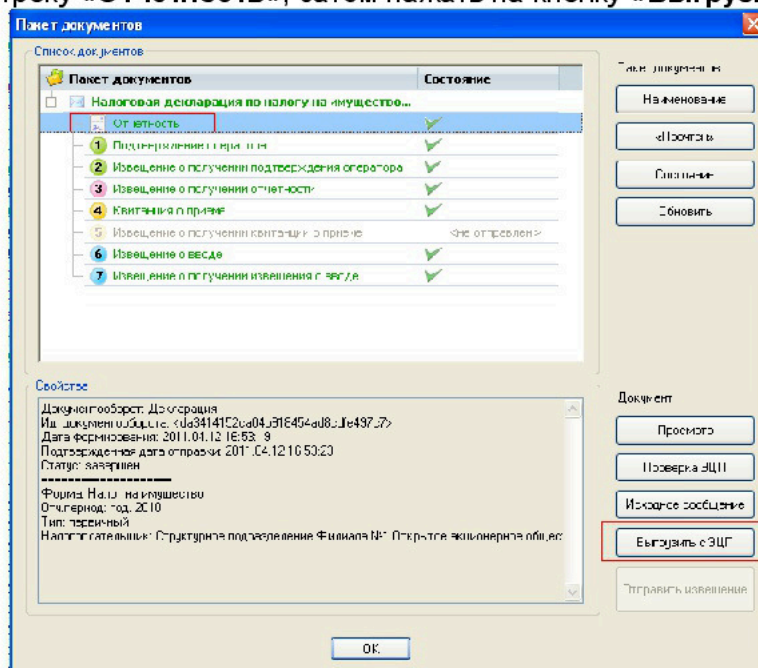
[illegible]троку «Отчетность», затем нажать на кнопку «Выгруз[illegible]

Пакет документов

Список документов

Пакет документов | Состояние

Налоговая декларация по налогу на имущество...

Отчетность

1 Подтверждение оператора

2 Извещение о получении подтверждения оператора

3 Извещение о получении отчетности

4 Квитанция о приеме

5 Извещение о получении квитанции о приеме <не отправлен>

6 Извещение о вводе

7 Извещение о получении извещения о вводе

Пакет документов

Наименование

Прочитать

Состояние

Обновить

Свойства

Документооборот: Декларация
Ид документооборота: <da3414152ca04c918454ad8c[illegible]497c7>
Дата формирования: 2011.04.12 16:53:19
Подтвержденная дата отправки: 2011.04.12 16:53:20
Статус: завершен
--------------------
Форма: Налог на имущество
Отч.период: год 2010
Тип: первичный
Налогоплательщик: Структурное подразделение Филиала №1 Открытое акционерное общес

Документ

Просмотр

Проверка ЭЦП

Исходное сообщение

Выгрузить с ЭЦП

Отправить извещение

OK